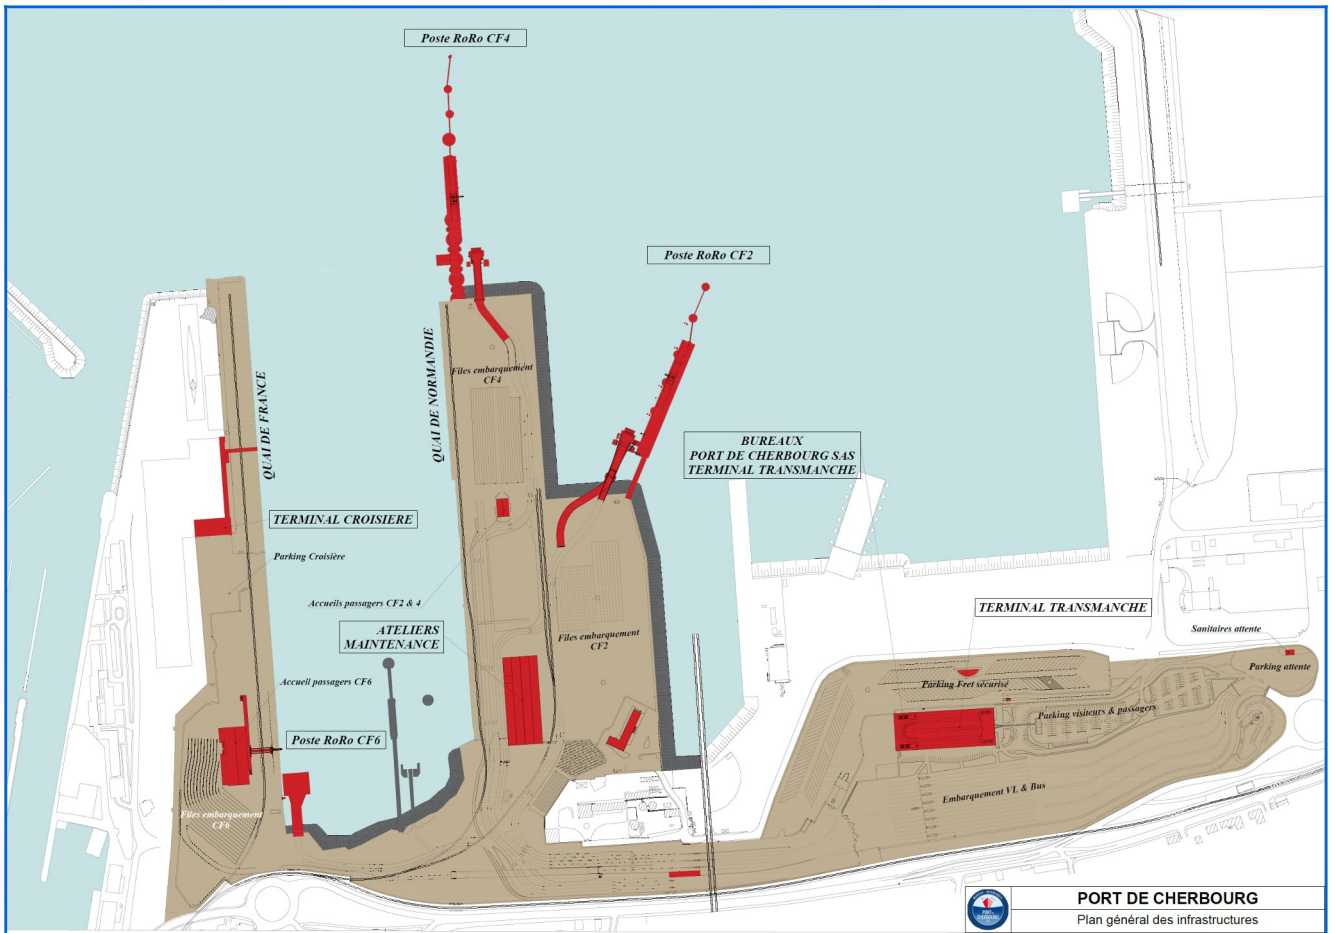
Poste RoRo CF4

Poste RoRo CF2

QUAI DE FRANCE

QUAI DE NORMANDIE

Files embarquement CF4

BUREAUX
PORT DE CHERBOURG SAS
TERMINAL TRANSMANCHE

TERMINAL CROISIERE

Parking Croisière

Accueils passagers CF2 & 4

Files embarquement CF2

ATELIERS
MAINTENANCE

TERMINAL TRANSMANCHE

Sanitaires attente

Parking attente

Accueil passagers CF6

Parking Fret sécurisé

Parking visiteurs & passagers

Poste RoRo CF6

Embarquement VL & Bus

Files embarquement CF6

PORT DE CHERBOURG
Plan général des infrastructures